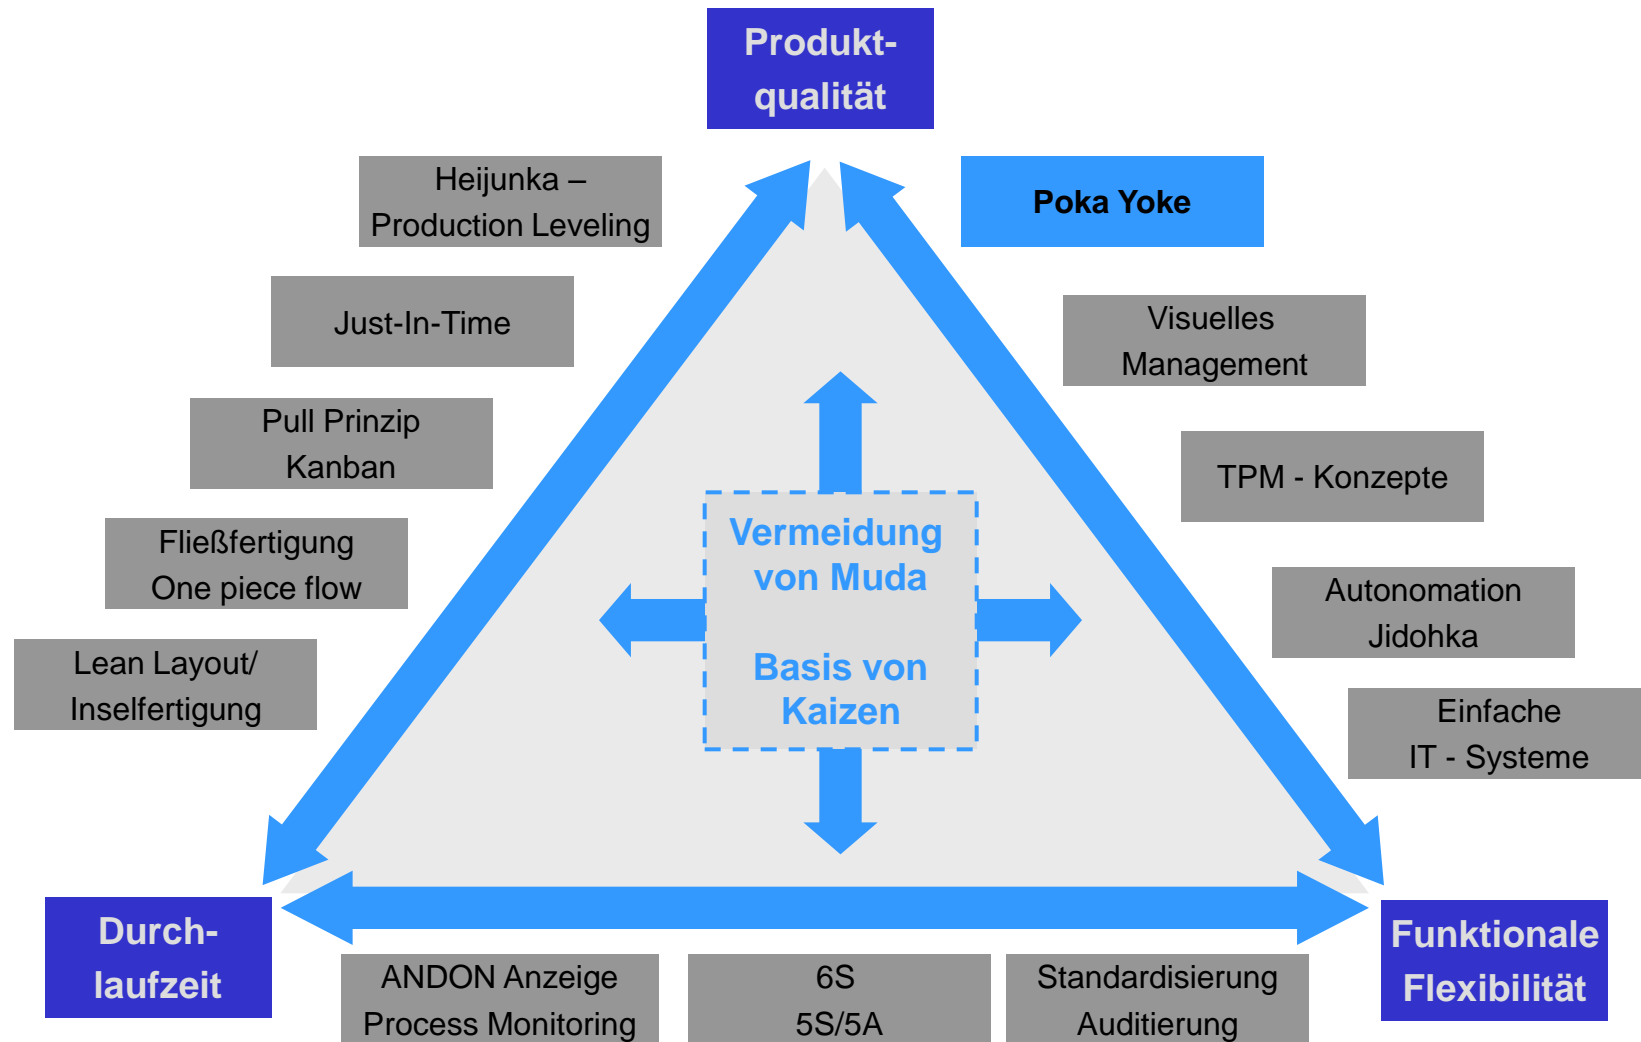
Produktqualität

Heijunka – Production Leveling

Poka Yoke

Just-In-Time

Visuelles Management

Pull Prinzip Kanban

TPM - Konzepte

Fließfertigung One piece flow

Vermeidung von Muda

Basis von Kaizen

Autonomation Jidohka

Lean Layout/ Inselfertigung

Einfache IT - Systeme

Durchlaufzeit

Funktionale Flexibilität

ANDON Anzeige Process Monitoring

6S 5S/5A

Standardisierung Auditierung